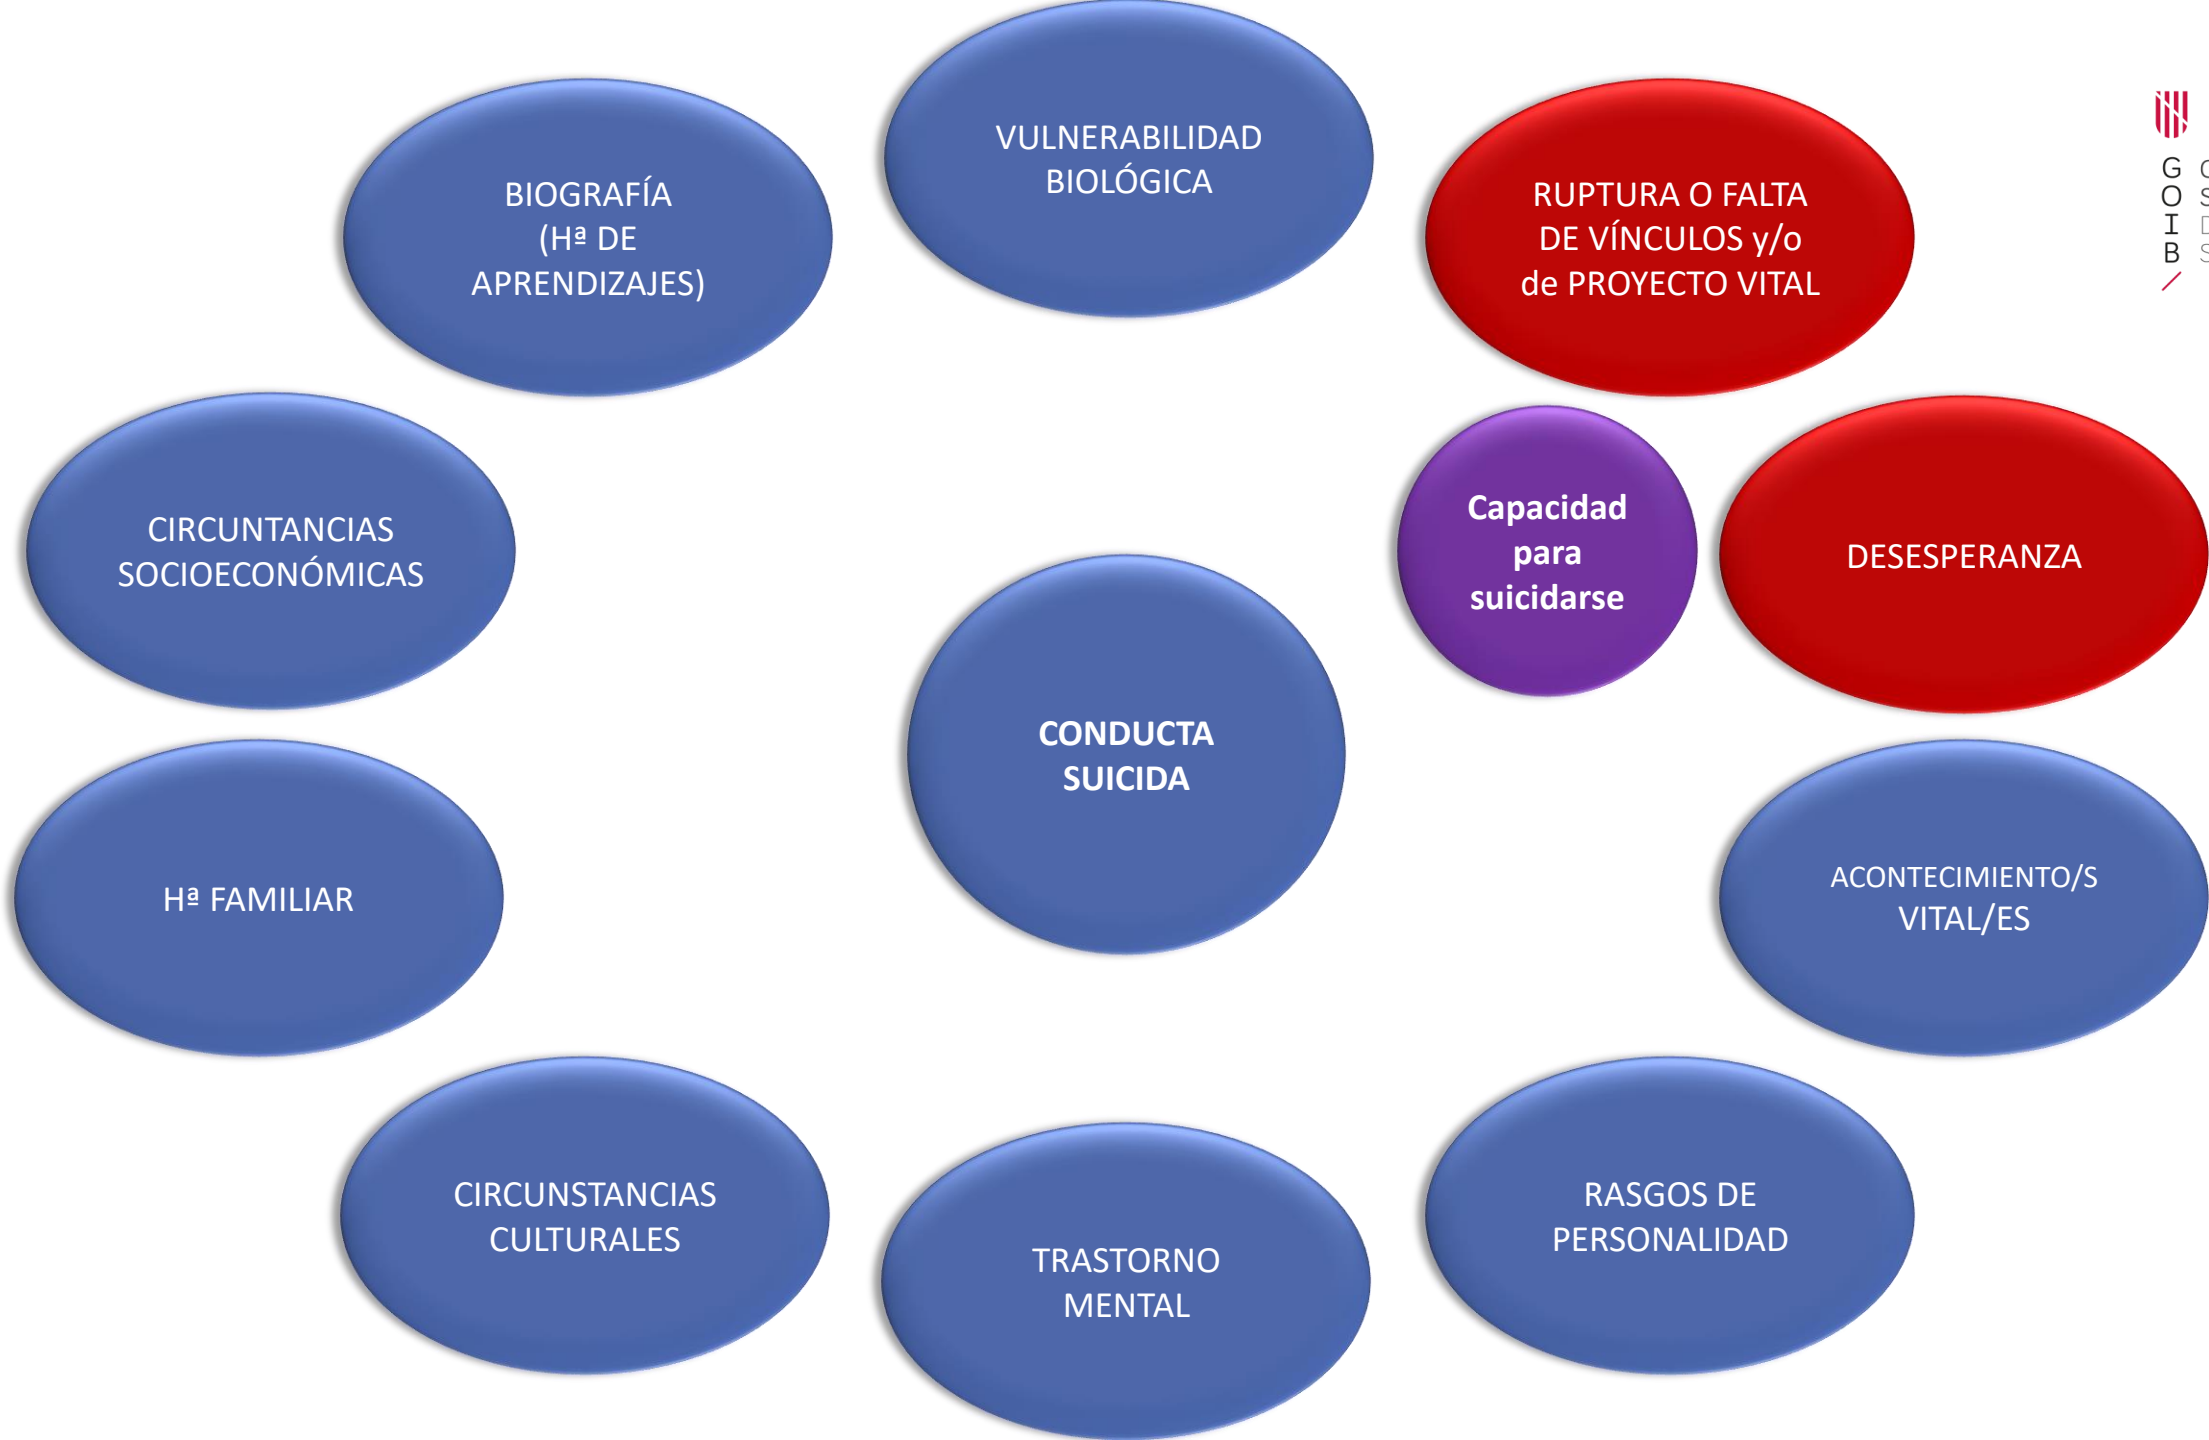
BIOGRAFÍA
(Hª DE
APRENDIZAJES)

VULNERABILIDAD
BIOLÓGICA

RUPTURA O FALTA
DE VÍNCULOS y/o
de PROYECTO VITAL

G
O
I
B

CIRCUNTANCIAS
SOCIOECONÓMICAS

Capacidad
para
suicidarse

DESESPERANZA

CONDUCTA
SUICIDA

Hª FAMILIAR

ACONTECIMIENTO/S
VITAL/ES

CIRCUNSTANCIAS
CULTURALES

TRASTORNO
MENTAL

RASGOS DE
PERSONALIDAD